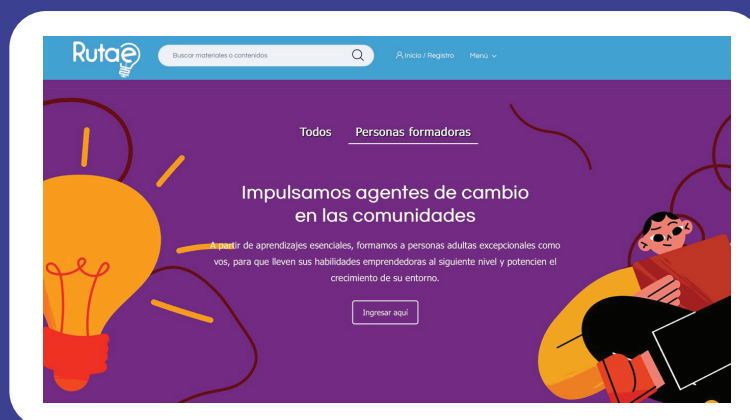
Rutae

Buscar materiales o contenidos

Inicio / Registro

Menú

Todos

Personas formadoras

Impulsamos agentes de cambio en las comunidades

A partir de aprendizajes esenciales, formamos a personas adultas excepcionales como vos, para que lleven sus habilidades emprendedoras al siguiente nivel y potencien el crecimiento de su entorno.

Ingresar aquí